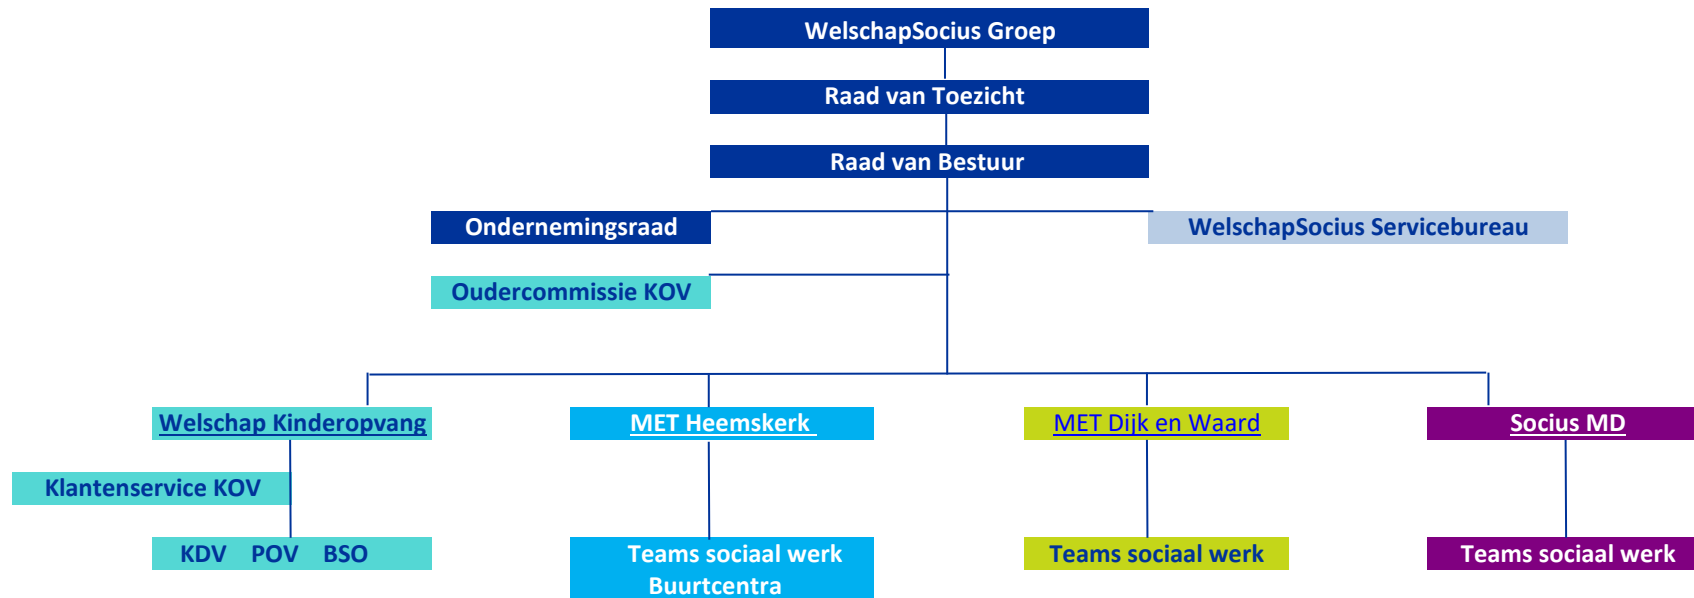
WelschapSocius Groep

Raad van Toezicht

Raad van Bestuur

Ondernemingsraad

WelschapSocius Servicebureau

Oudercommissie KOV

Welschap Kinderopvang

MET Heemskerk

MET Dijk en Waard

Socius MD

Klantenservice KOV

KDV POV BSO

Teams sociaal werk Buurtcentra

Teams sociaal werk

Teams sociaal werk